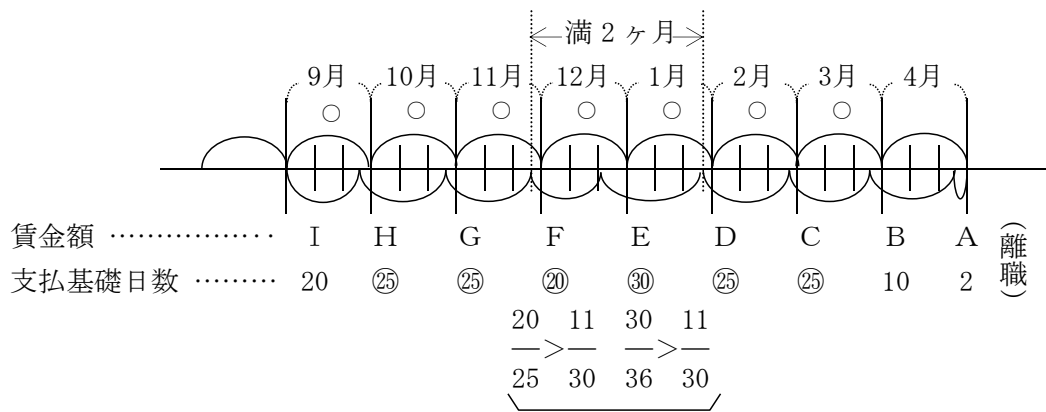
←満２ヶ月→

9月 10月 11月 12月 1月 2月 3月 4月

○ ○ ○ ○ ○ ○ ○

賃金額 ……………… I H G F E D C B A （離職）

支払基礎日数 ……… 20 ㉕ ㉕ ⑳ ㉚ ㉕ ㉕ 10 2

$\frac{20}{25} > \frac{11}{30}$ $\frac{30}{36} > \frac{11}{30}$